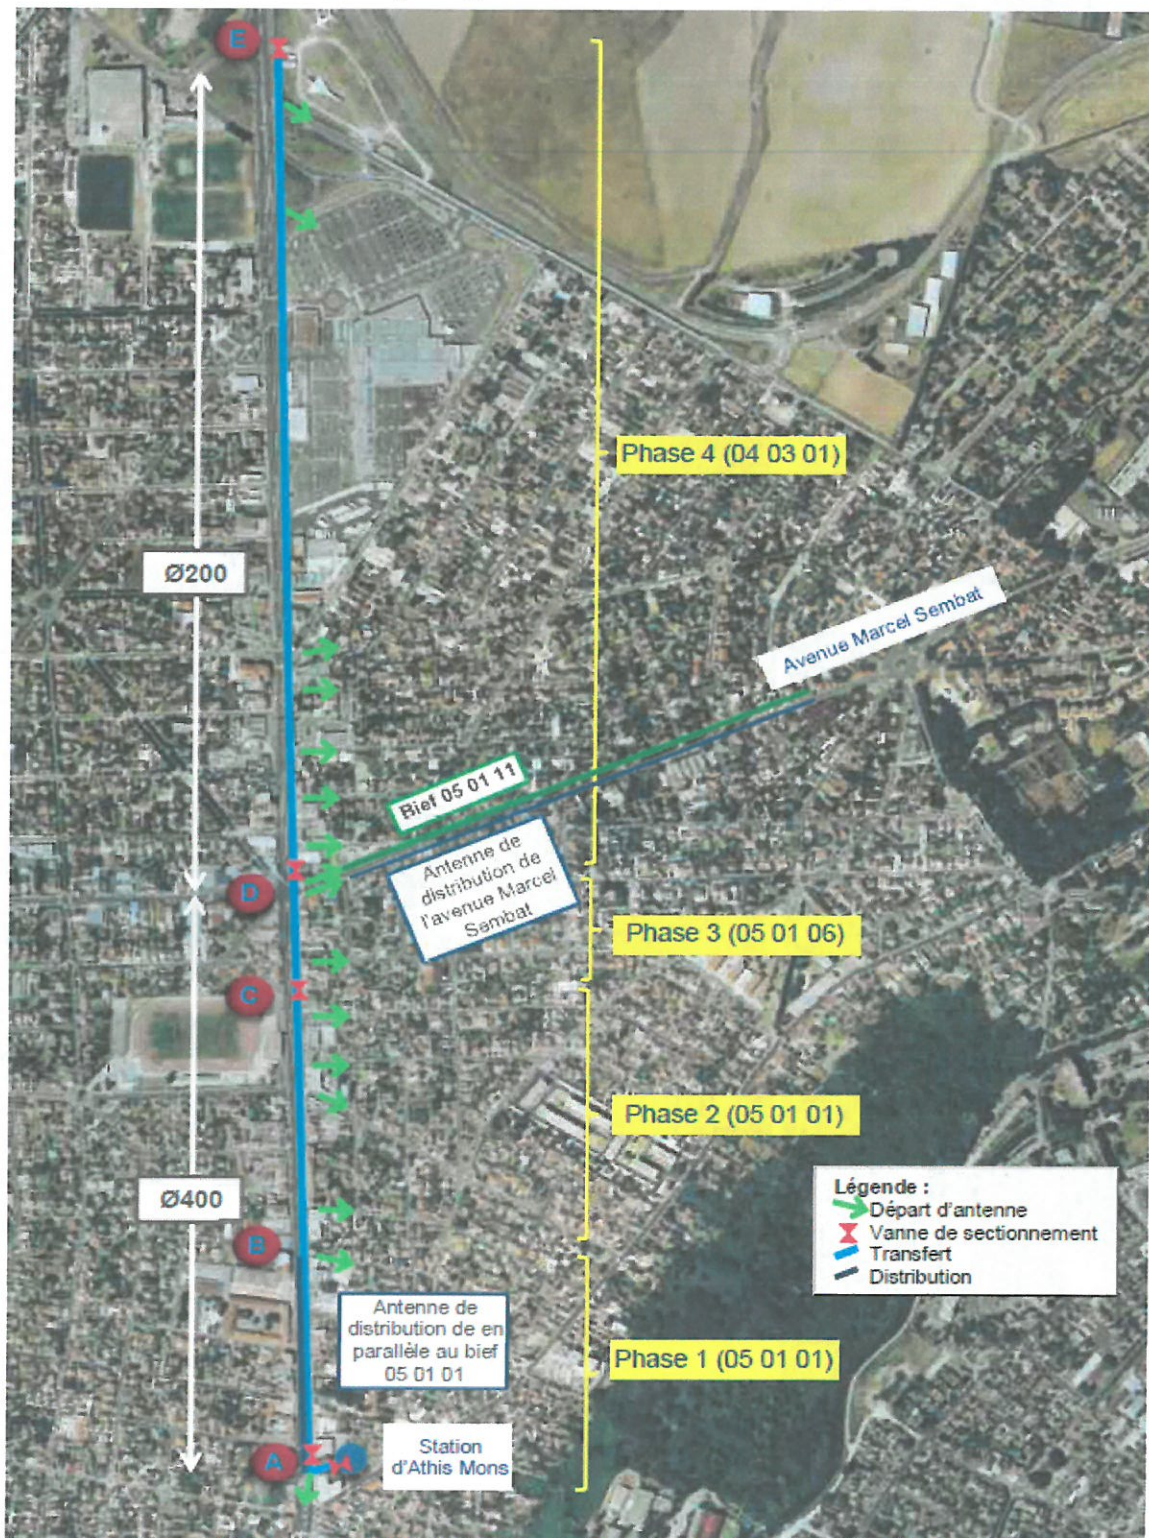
E

Phase 4 (04 03 01)

Ø200

Avenue Marcel Sembat

Bief 05 01 11

Antenne de distribution de l'avenue Marcel Sembat

D

Phase 3 (05 01 06)

C

Phase 2 (05 01 01)

Légende :
Départ d'antenne
Vanne de sectionnement
Transfert
Distribution

Ø400

B

Antenne de distribution de en parallèle au bief 05 01 01

Phase 1 (05 01 01)

A

Station d'Athis Mons